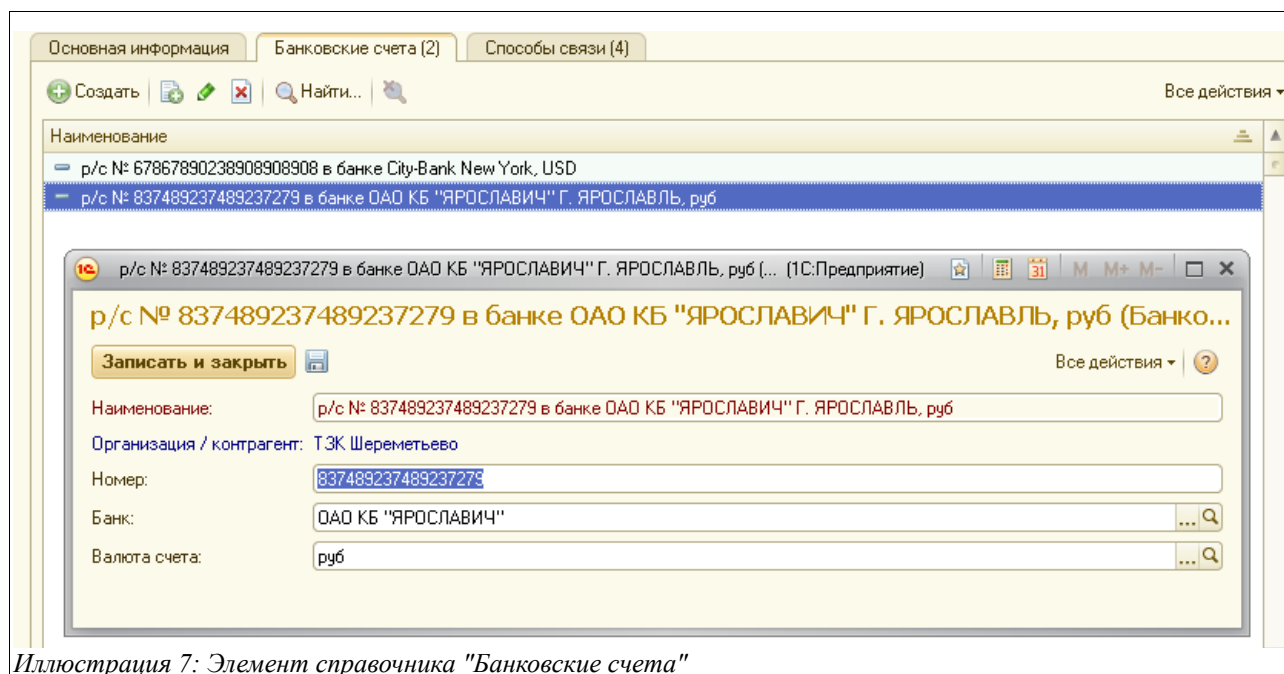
Основная информация | Банковские счета (2) | Способы связи (4)

Создать | Найти... | Все действия

Наименование
р/с № 67867890238908908908 в банке City-Bank New York, USD
р/с № 837489237489237279 в банке ОАО КБ "ЯРОСЛАВИЧ" Г. ЯРОСЛАВЛЬ, руб

1С р/с № 837489237489237279 в банке ОАО КБ "ЯРОСЛАВИЧ" Г. ЯРОСЛАВЛЬ, руб (... (1С:Предприятие) M M+ M-

р/с № 837489237489237279 в банке ОАО КБ "ЯРОСЛАВИЧ" Г. ЯРОСЛАВЛЬ, руб (Банко...

Записать и закрыть | Все действия | ?

Наименование: р/с № 837489237489237279 в банке ОАО КБ "ЯРОСЛАВИЧ" Г. ЯРОСЛАВЛЬ, руб
Организация / контрагент: ТЗК Шереметьево
Номер: 837489237489237279
Банк: ОАО КБ "ЯРОСЛАВИЧ" ...
Валюта счета: руб ...

Иллюстрация 7: Элемент справочника "Банковские счета"